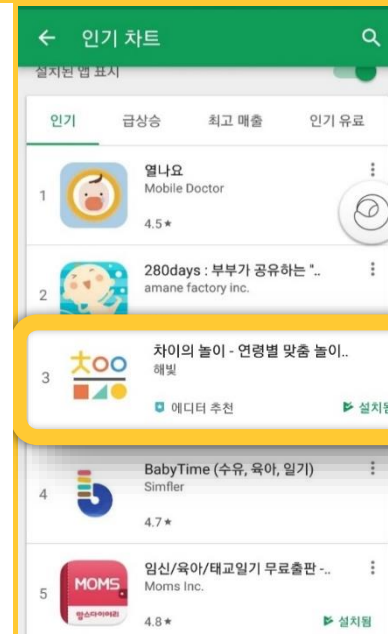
← 인기 차트

설치된 앱 표시

인기 급상승 최고 매출 인기 유료

1 열나요
Mobile Doctor
4.5★

2 280days : 부부가 공유하는 "..
amane factory inc.

3 차이의 놀이 - 연령별 맞춤 놀이..
해빛
에디터 추천
설치됨

4 BabyTime (수유, 육아, 일기)
Simfler
4.7★

5 임신/육아/태교일기 무료출판 -..
Moms Inc.
4.8★
설치됨

MOMS
맘스다이어리